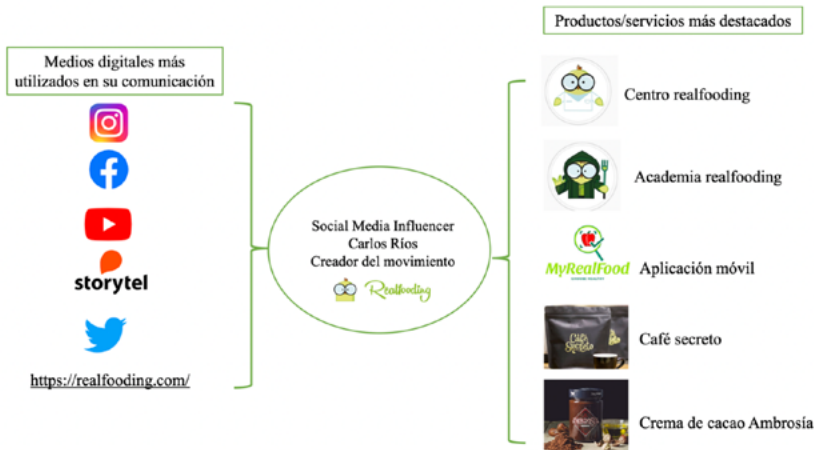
Medios digitales más utilizados en su comunicación

storytel

https://realfooding.com/

Social Media Influencer
Carlos Ríos
Creador del movimiento
Realfooding

Productos/servicios más destacados

Centro realfooding

Academia realfooding

MyRealFood

Aplicación móvil

Café secreto

Crema de cacao Ambrosía